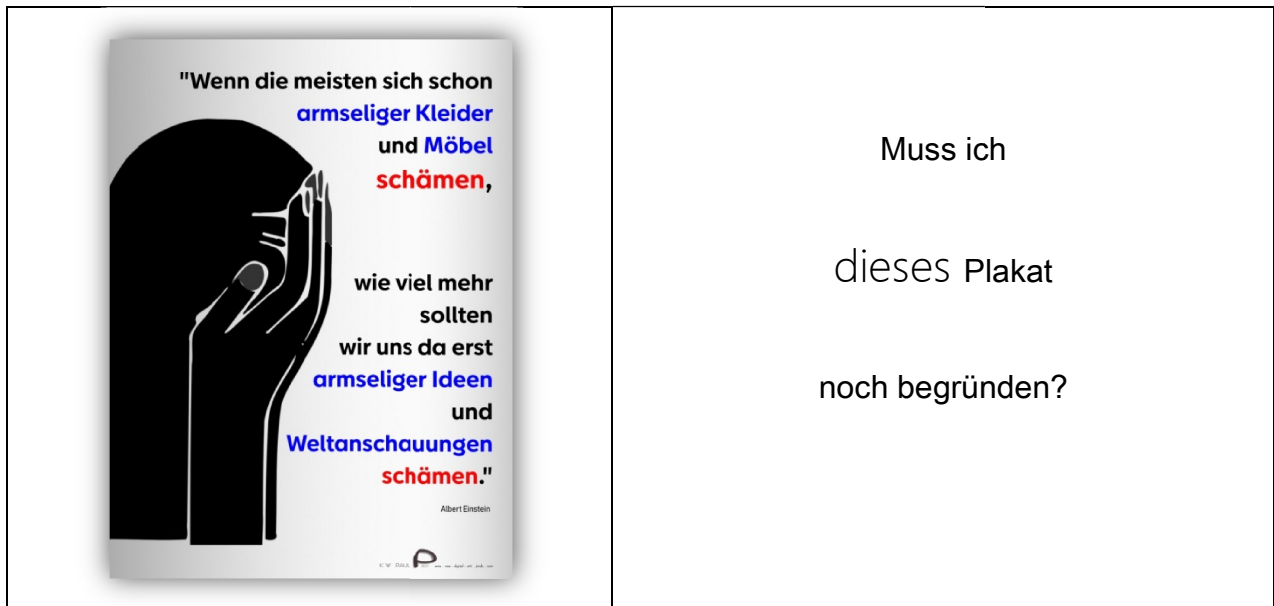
"Wenn die meisten sich schon armseliger Kleider und Möbel schämen,

wie viel mehr sollten wir uns da erst armseliger Ideen und Weltanschauungen schämen."

Albert Einstein

E.V. RAL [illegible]

Muss ich

dieses Plakat

noch begründen?